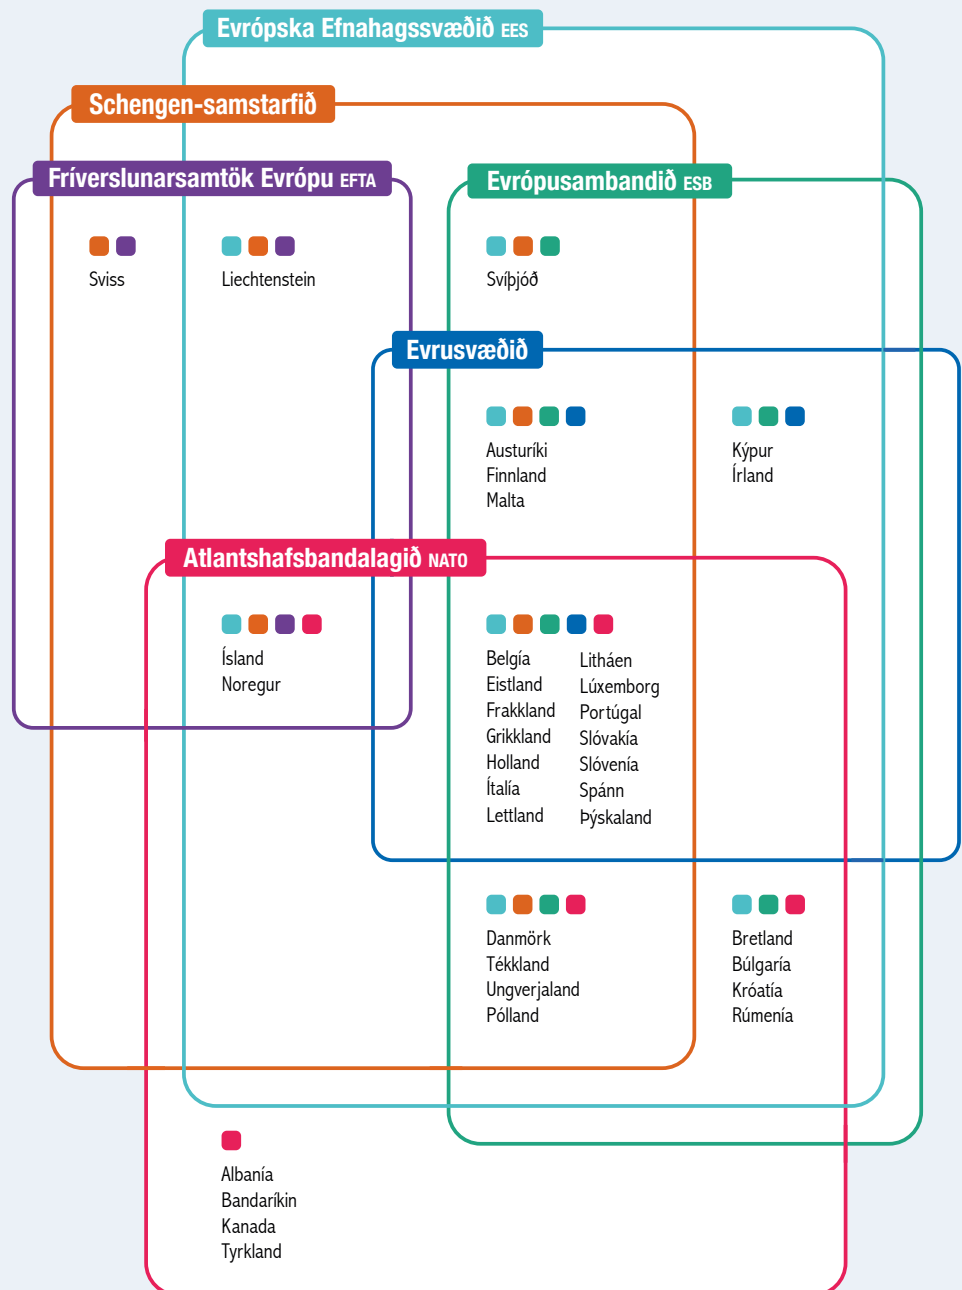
Evrópska Efnahagssvæðið EES

Schengen-samstarfið

Fríverslunarsamtök Evrópu EFTA

Evrópusambandið ESB

Sviss

Liechtenstein

Svíþjóð

Evrusvæðið

Austuríki
Finnland
Malta

Kýpur
Írland

Atlantshafsbandalagið NATO

Ísland
Noregur

Belgía
Eistland
Frakkland
Grikkland
Holland
Ítalía
Lettland

Litháen
Lúxemborg
Portúgal
Slóvakía
Slóvenía
Spánn
Þýskaland

Danmörk
Tékkland
Ungverjaland
Pólland

Bretland
Búlgaría
Króatía
Rúmenía

Albanía
Bandaríkin
Kanada
Tyrkland